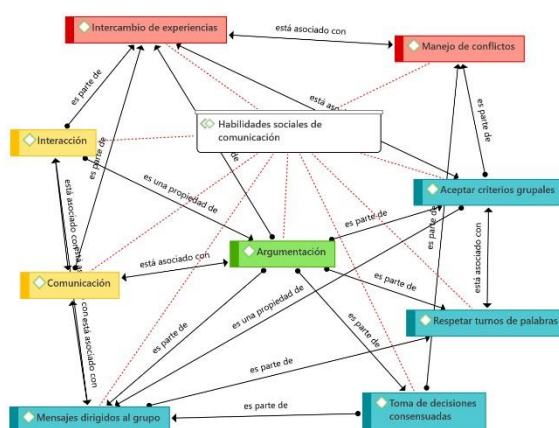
Intercambio de experiencias

está asociado con

Manejo de conflictos

es parte de

está aso

Habilidades sociales de comunicación

es parte de

Interacción

es parte de

de

es una propiedad de

Aceptar criterios grupales

está asociado con

es parte de

está asociado con

Argumentación

es parte de

está asociado con

Comunicación

es parte de

está asociado con

es parte de

es una propiedad de

Respetar turnos de palabras

está asociado con

es parte de

es parte de

es parte de

Mensajes dirigidos al grupo

es parte de

Toma de decisiones consensuadas